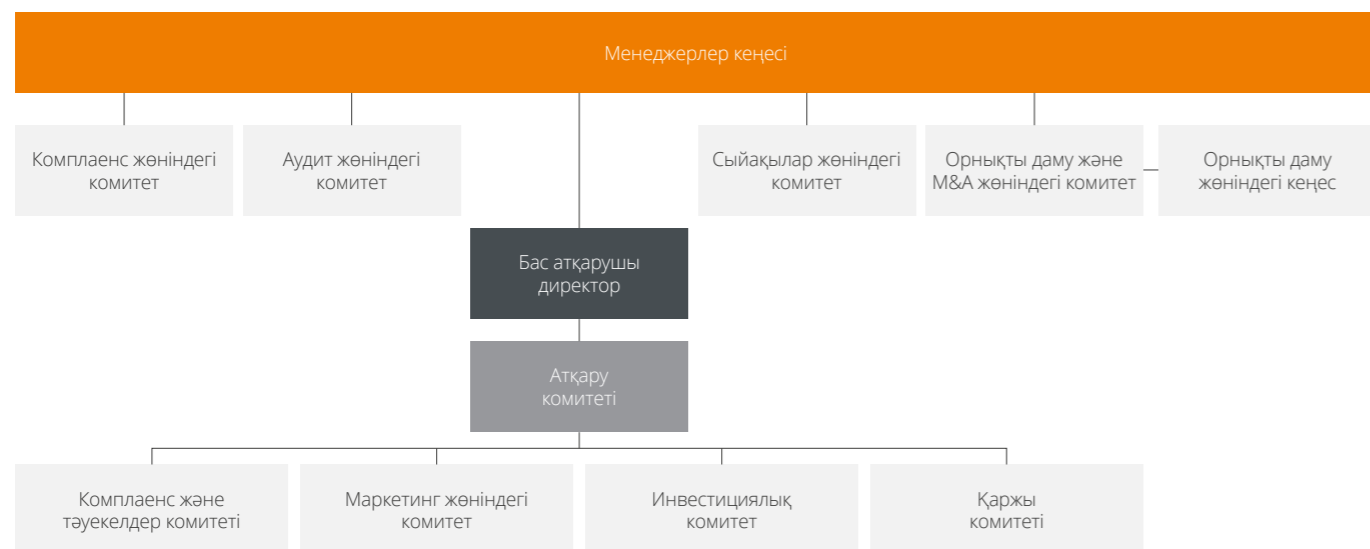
Менеджерлер кеңесі

Комплаенс жөніндегі комитет

Аудит жөніндегі комитет

Сыйақылар жөніндегі комитет

Орнықты даму және M&A жөніндегі комитет

Орнықты даму жөніндегі кеңес

Бас атқарушы директор

Атқару комитеті

Комплаенс және тәуекелдер комитеті

Маркетинг жөніндегі комитет

Инвестициялық комитет

Қаржы комитеті